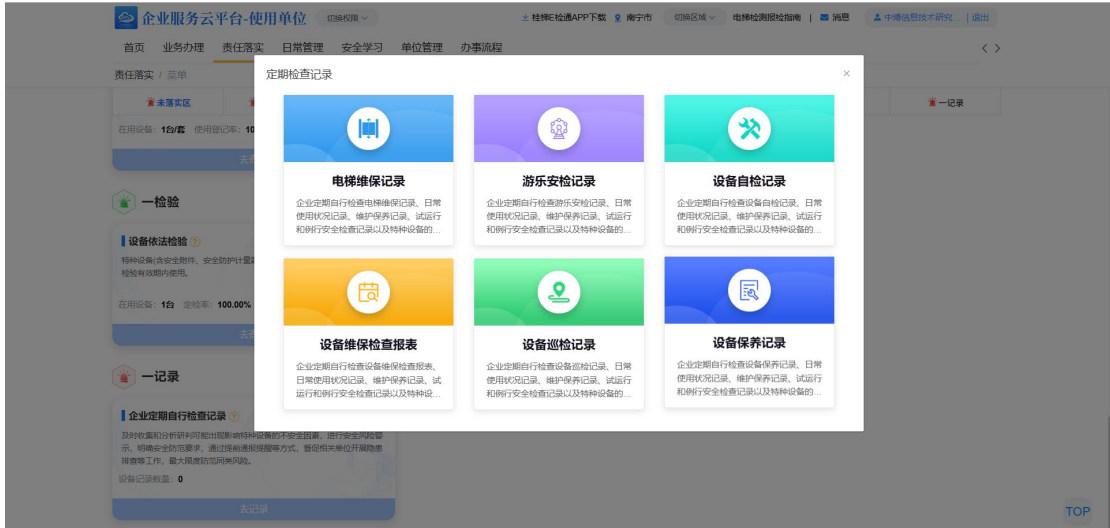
企业服务云平台-使用单位 切换权限

桂梯E检通APP下载 南宁市 切换区域 电梯检测报检指南 | 消息 中博信息技术研究... | 退出

首页 业务办理 责任落实 日常管理 安全学习 单位管理 办事流程

责任落实 / 菜单

未落实区

一记录

在用设备：1台/套 使用登记率：10

一检验

设备依法检验

特种设备(含安全附件、安全防护计量
检验有效期内使用。

在用设备：1台 定检率：100.00%

一记录

企业定期自行检查记录

及时收集和分析研判可能出现影响特种设备的不安全因素，进行安全风险警示、明确安全防范要求。通过提前通报提醒等方式，督促相关单位开展隐患排查整改工作，最大限度防范同类风险。

设备记录数量：0

去记录

定期检查记录

×

电梯维保记录

企业定期自行检查电梯维保记录、日常使用状况记录、维护保养记录、试运行和例行安全检查记录以及特种设备的...

游乐安检记录

企业定期自行检查游乐安检记录、日常使用状况记录、维护保养记录、试运行和例行安全检查记录以及特种设备的...

设备自检记录

企业定期自行检查设备自检记录、日常使用状况记录、维护保养记录、试运行和例行安全检查记录以及特种设备的...

设备维保检查报表

企业定期自行检查设备维保检查报表、日常使用状况记录、维护保养记录、试运行和例行安全检查记录以及特种设...

设备巡检记录

企业定期自行检查设备巡检记录、日常使用状况记录、维护保养记录、试运行和例行安全检查记录以及特种设备的...

设备保养记录

企业定期自行检查设备保养记录、日常使用状况记录、维护保养记录、试运行和例行安全检查记录以及特种设备的...

TOP